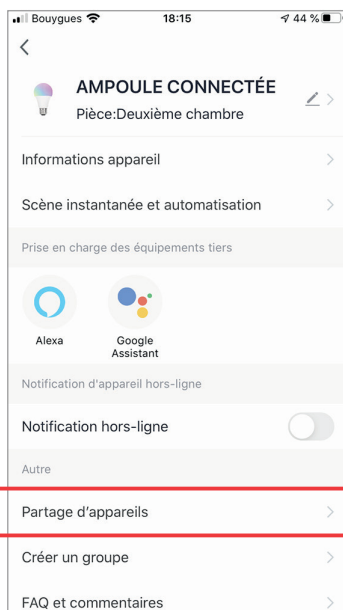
Bouygues 18:15 44 %

<

AMPOULE CONNECTÉE
Pièce:Deuxième chambre

Informations appareil

Scène instantanée et automatisation

Prise en charge des équipements tiers

Alexa

Google Assistant

Notification d'appareil hors-ligne

Notification hors-ligne

Autre

Partage d'appareils

Créer un groupe

FAQ et commentaires